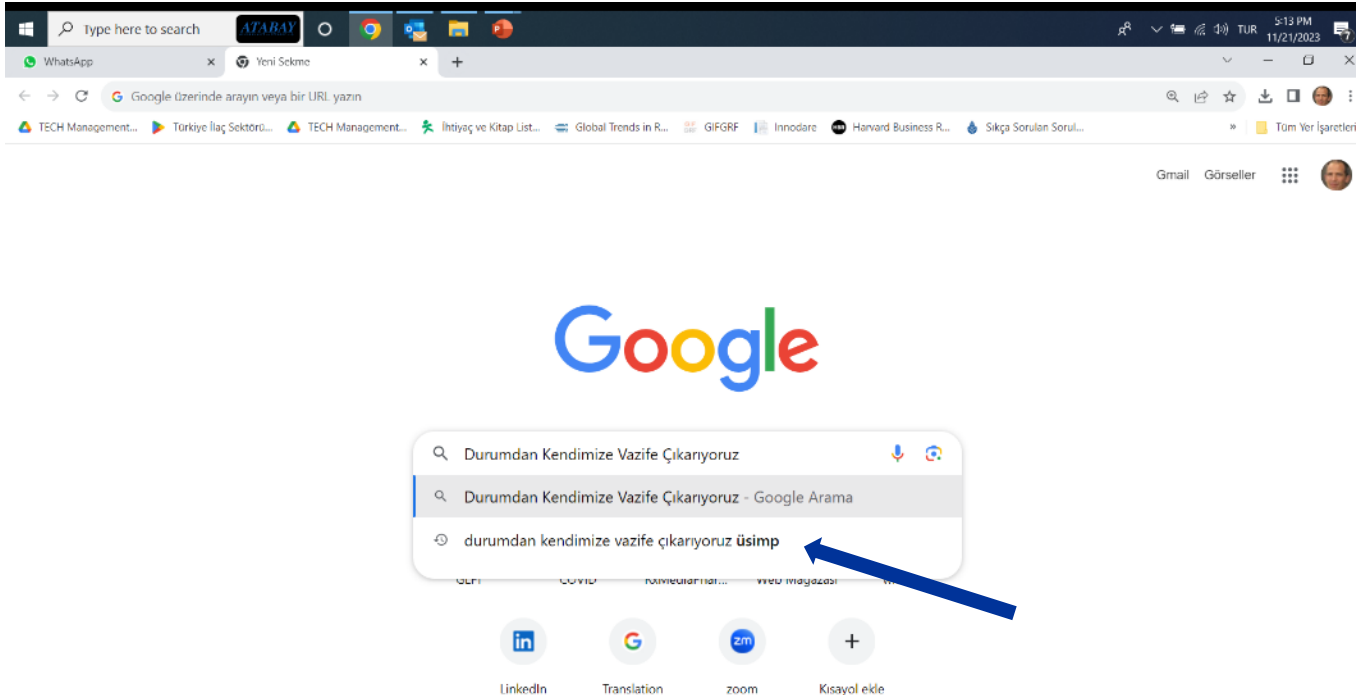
Type here to search
ATABAY
TUR 5:13 PM 11/21/2023
WhatsApp
Yeni Sekme
Google üzerinde arayın veya bir URL yazın
TECH Management... Türkiye İlaç Sektörü... TECH Management... İhtiyaç ve Kitap List... Global Trends in R... GIFGRF Innodare Harvard Business R... Sıkça Sorulan Sorul...
Tüm Yer İşaretleri
Gmail Görseller

Google

Durumdan Kendimize Vazife Çıkarıyoruz
Durumdan Kendimize Vazife Çıkarıyoruz - Google Arama
durumdan kendimize vazife çıkarıyoruz **üsimp**
GLFI COVID RxMediaPhar... Web Mağazası
LinkedIn Translation zoom Kısayol ekle